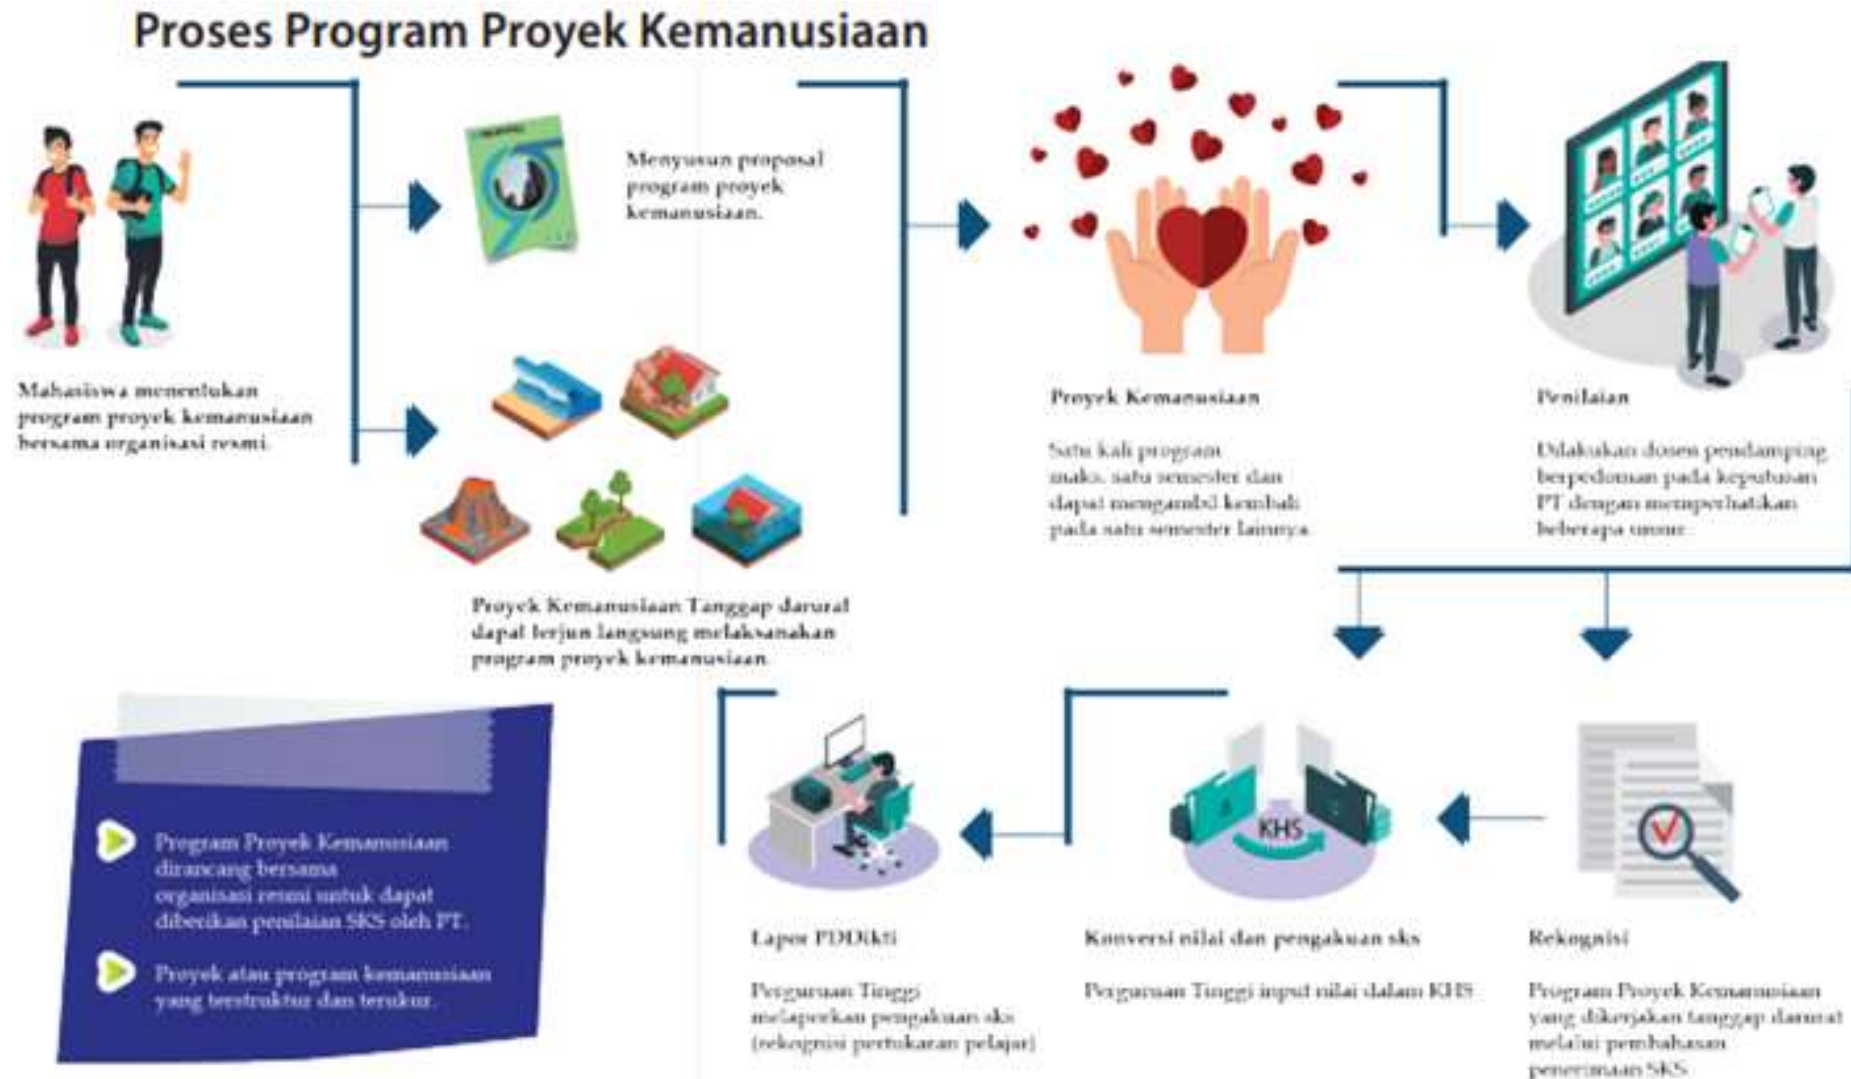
Proses Program Proyek Kemanusiaan

Mahasiswa menentukan program proyek kemanusiaan bersama organisasi resmi.

Menyusun proposal program proyek kemanusiaan.

Proyek Kemanusiaan Tanggap darurat dapat terjun langsung melaksanakan program proyek kemanusiaan.

Proyek Kemanusiaan

Satu kali program maks. satu semester dan dapat mengambil kembali pada satu semester lainnya.

Penilaian

Dilakukan dosen pendamping berpedoman pada keputusan PT dengan memperhatikan beberapa unsur.

Program Proyek Kemanusiaan dirancang bersama organisasi resmi untuk dapat diberikan penilaian SKS oleh PT.

Proyek atau program kemanusiaan yang terstruktur dan terukur.

Lapor PDDikti

Perguruan Tinggi melaporkan pengakuan sks (rekognisi pertukaran pelajar)

KHS

Konversi nilai dan pengakuan sks

Perguruan Tinggi input nilai dalam KHS

Rekognisi

Program Proyek Kemanusiaan yang dikerjakan tanggap darurat melalui pembahasan penerimaan SKS